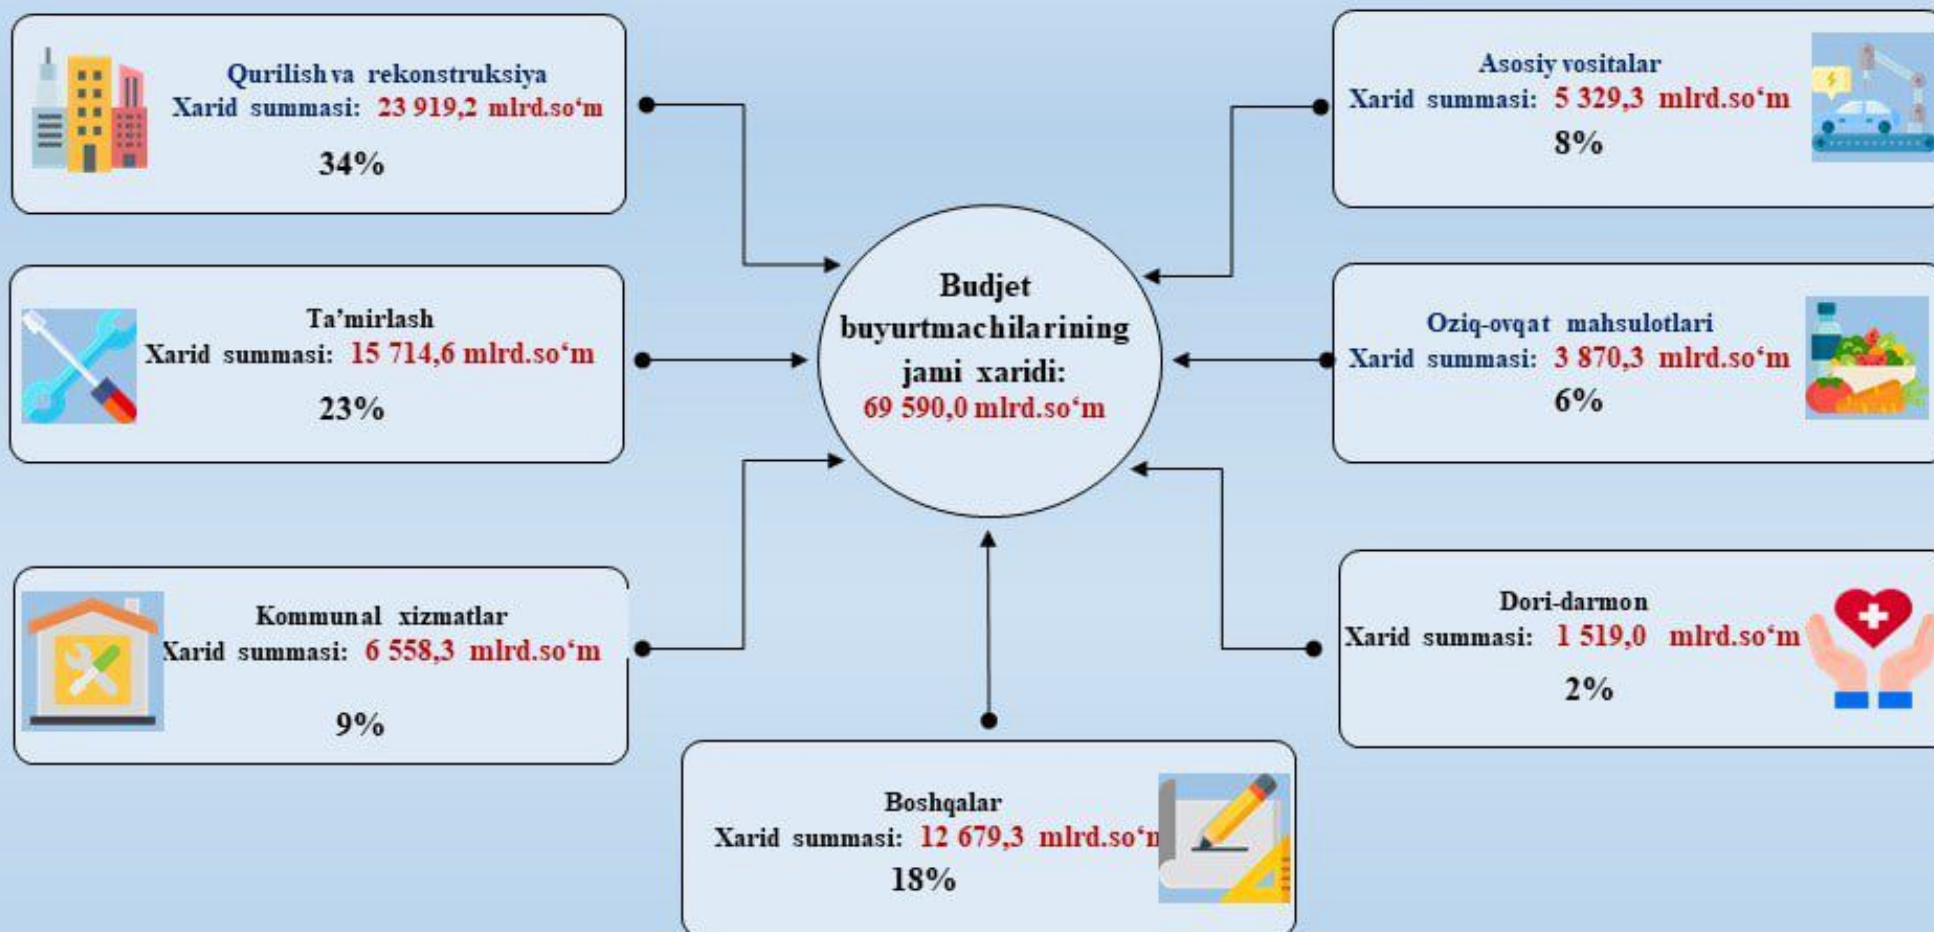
Qurilish va rekonstruksiya
Xarid summasi: 23 919,2 mlrd.so‘m
34%

Asosiy vositalar
Xarid summasi: 5 329,3 mlrd.so‘m
8%

Ta’mirlash
Xarid summasi: 15 714,6 mlrd.so‘m
23%

Budjet buyurtmachilarining jami xaridi:
69 590,0 mlrd.so‘m

Oziq-ovqat mahsulotlari
Xarid summasi: 3 870,3 mlrd.so‘m
6%

Kommunal xizmatlar
Xarid summasi: 6 558,3 mlrd.so‘m
9%

Dori-darmon
Xarid summasi: 1 519,0 mlrd.so‘m
2%

Boshqalar
Xarid summasi: 12 679,3 mlrd.so‘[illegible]
18%